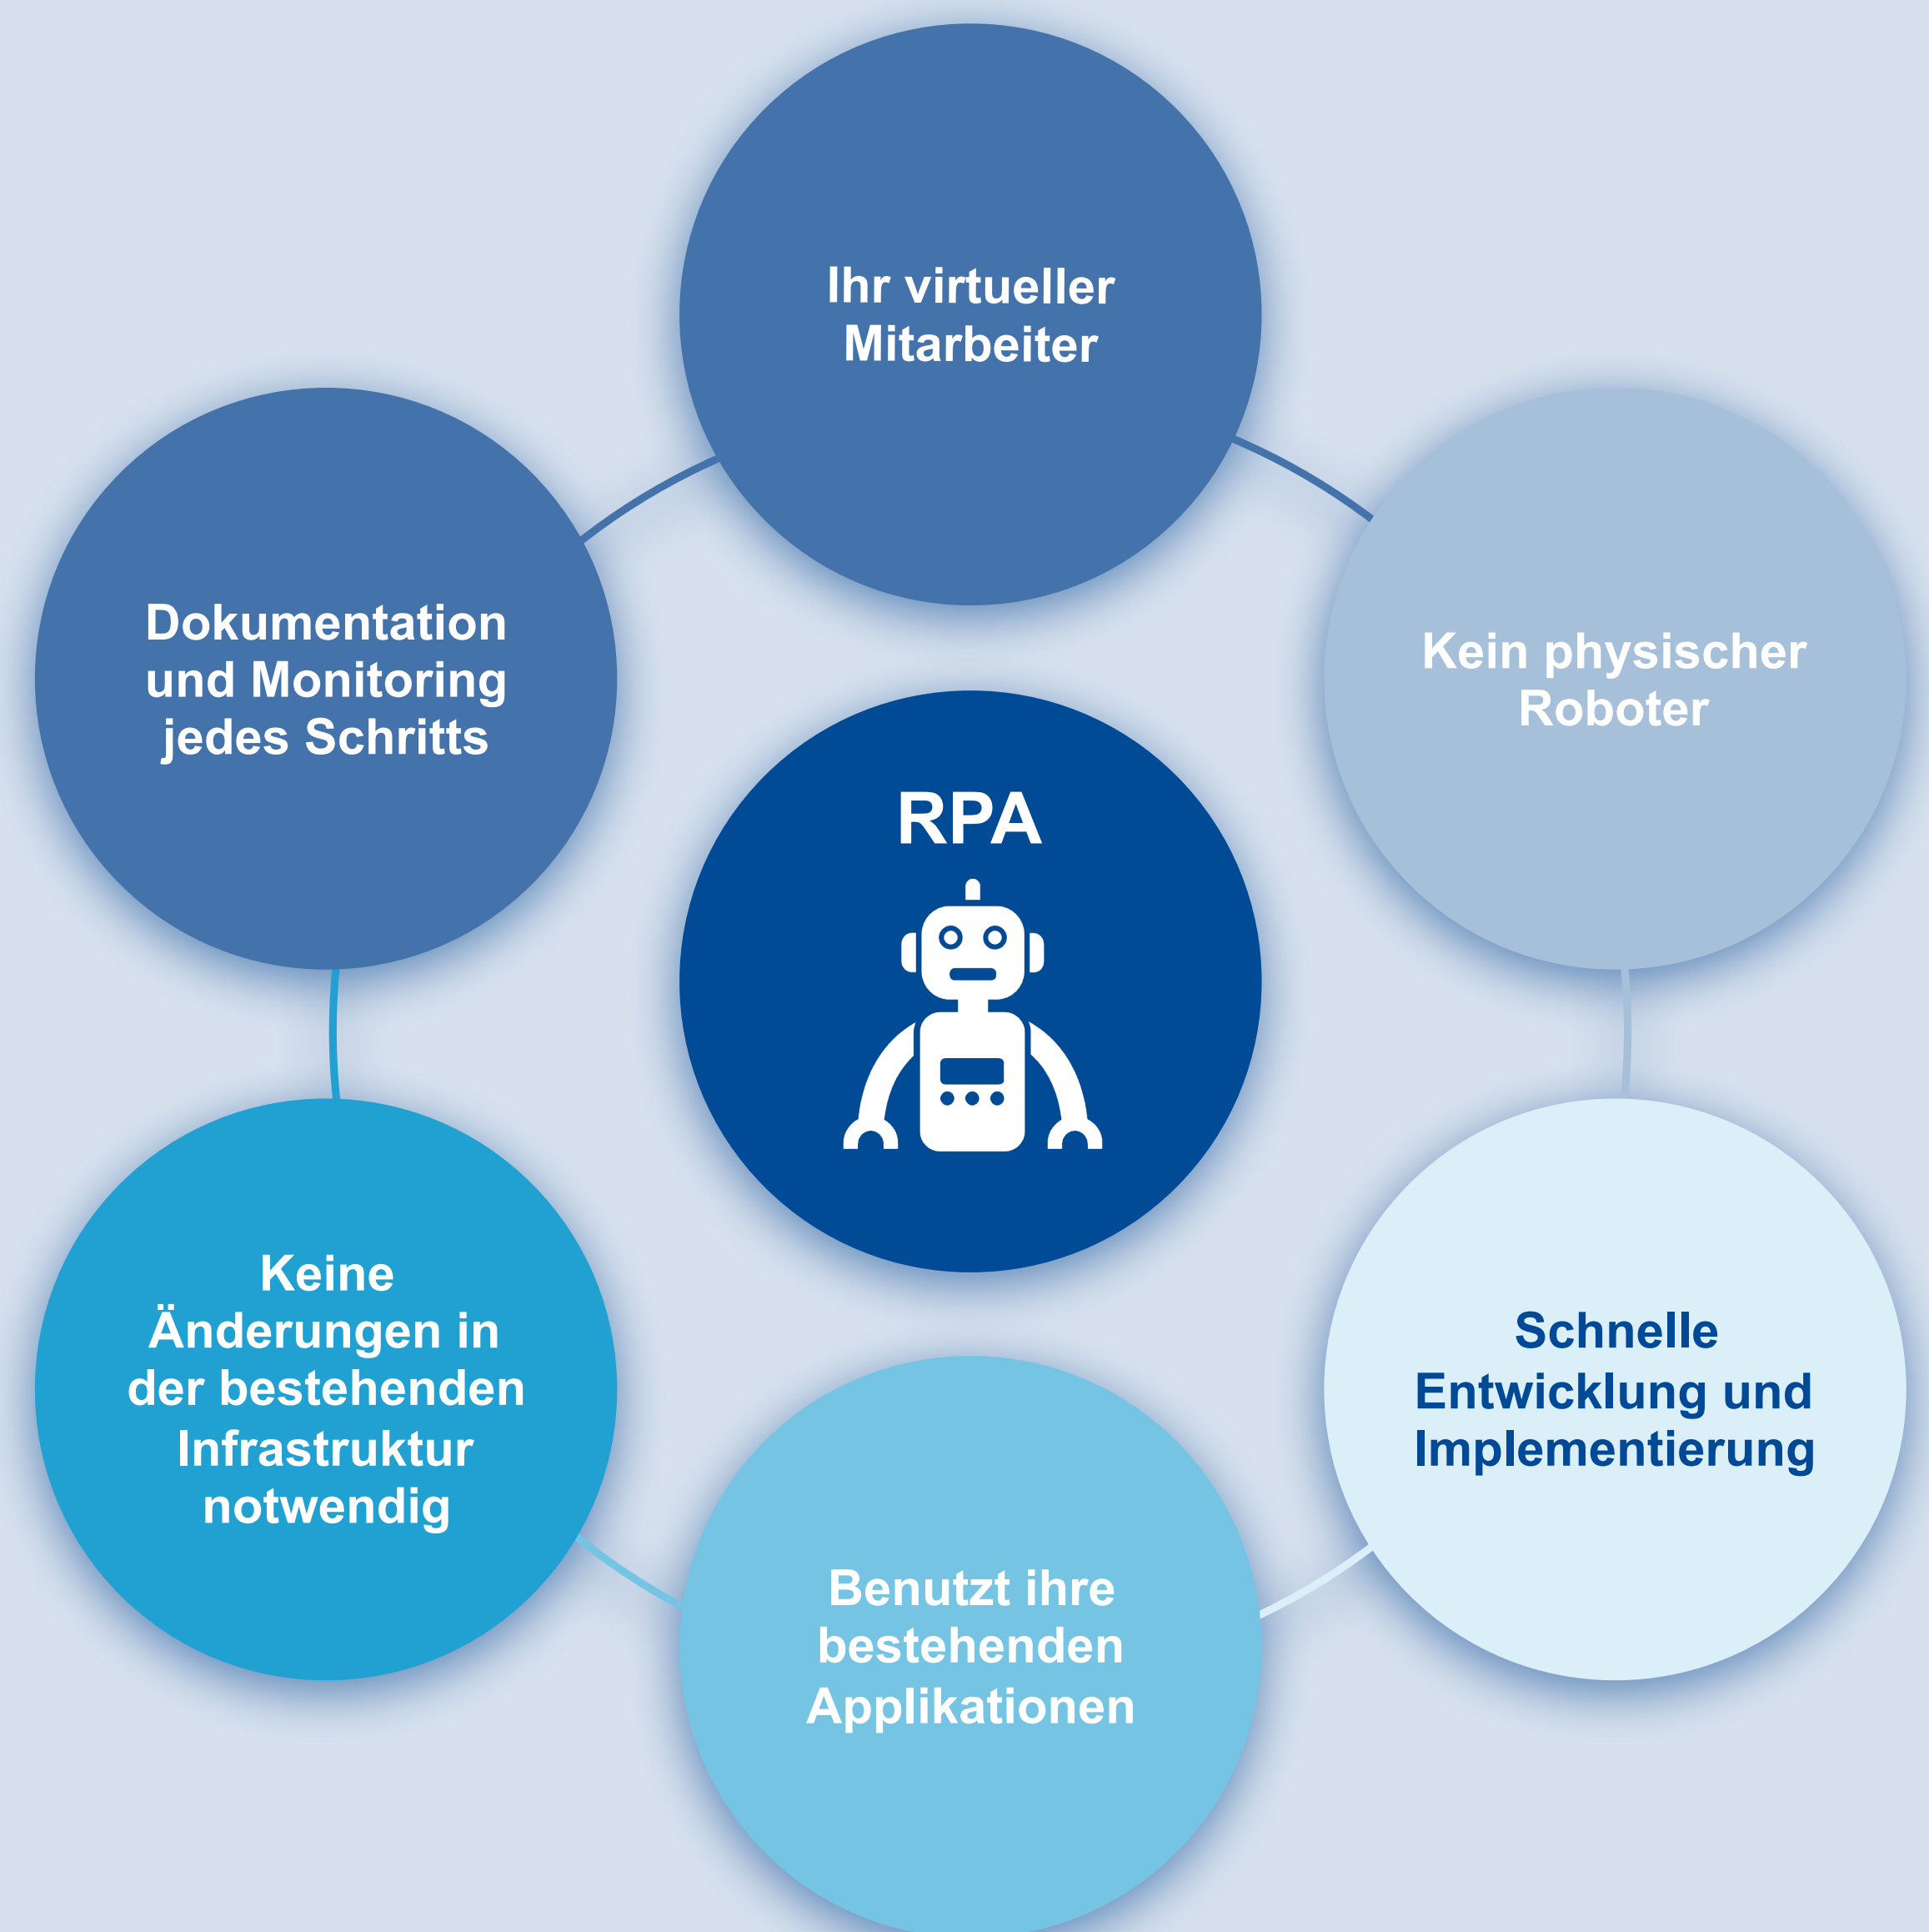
Ihr virtueller Mitarbeiter

Dokumentation und Monitoring jedes Schritts

Kein physischer Roboter

RPA

Keine Änderungen in der bestehenden Infrastruktur notwendig

Schnelle Entwicklung und Implementierung

Benutzt ihre bestehenden Applikationen